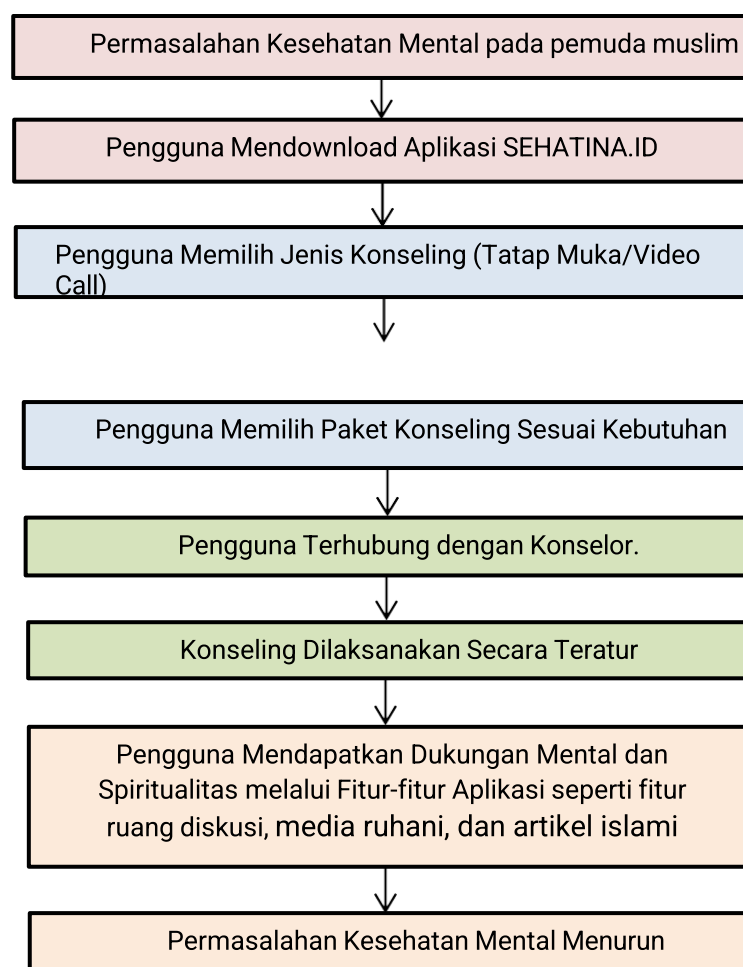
Permasalahan Kesehatan Mental pada pemuda muslim

Pengguna Mendownload Aplikasi SEHATINA.ID

Pengguna Memilih Jenis Konseling (Tatap Muka/Video Call)

Pengguna Memilih Paket Konseling Sesuai Kebutuhan

Pengguna Terhubung dengan Konselor.

Konseling Dilaksanakan Secara Teratur

Pengguna Mendapatkan Dukungan Mental dan Spiritualitas melalui Fitur-fitur Aplikasi seperti fitur ruang diskusi, media ruhani, dan artikel islami

Permasalahan Kesehatan Mental Menurun